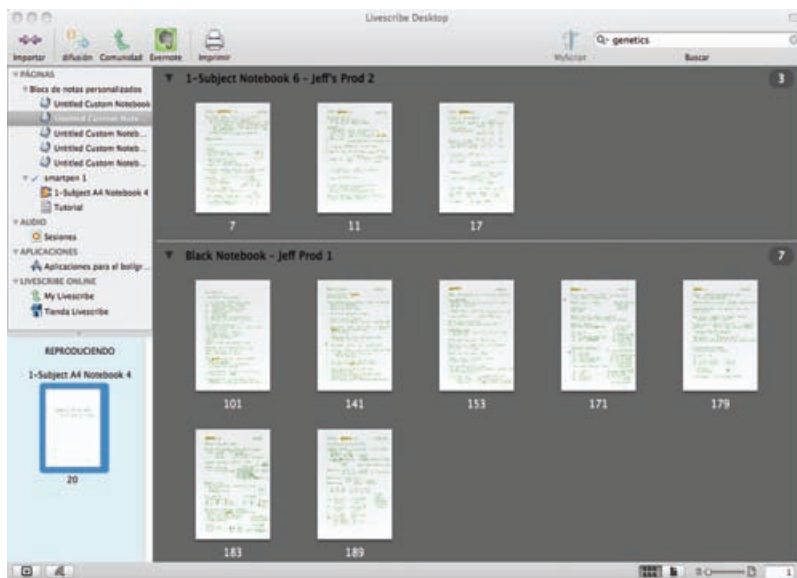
Livescribe Desktop

Importar
difusión
Comunidad
Evernote
Imprimir
MyScript
genetics
Buscar

PÁGINAS
Blocs de notas personalizados
Untitled Custom Notebook
Untitled Custom Note
Untitled Custom Noteb...
Untitled Custom Noteb...
Untitled Custom Noteb...
smartpen 1
1-Subject A4 Notebook 4
Tutorial
AUDIO
Sesiones
APLICACIONES
Aplicaciones para el bolígr...
LIVESCRIBE ONLINE
My Livescribe
Tienda Livescribe

REPRODUCIENDO
1-Subject A4 Notebook 4
20

1-Subject Notebook 6 - Jeff's Prod 2
3
7
11
17

Black Notebook - Jeff Prod 1
7
101
141
153
171
179
183
189

1